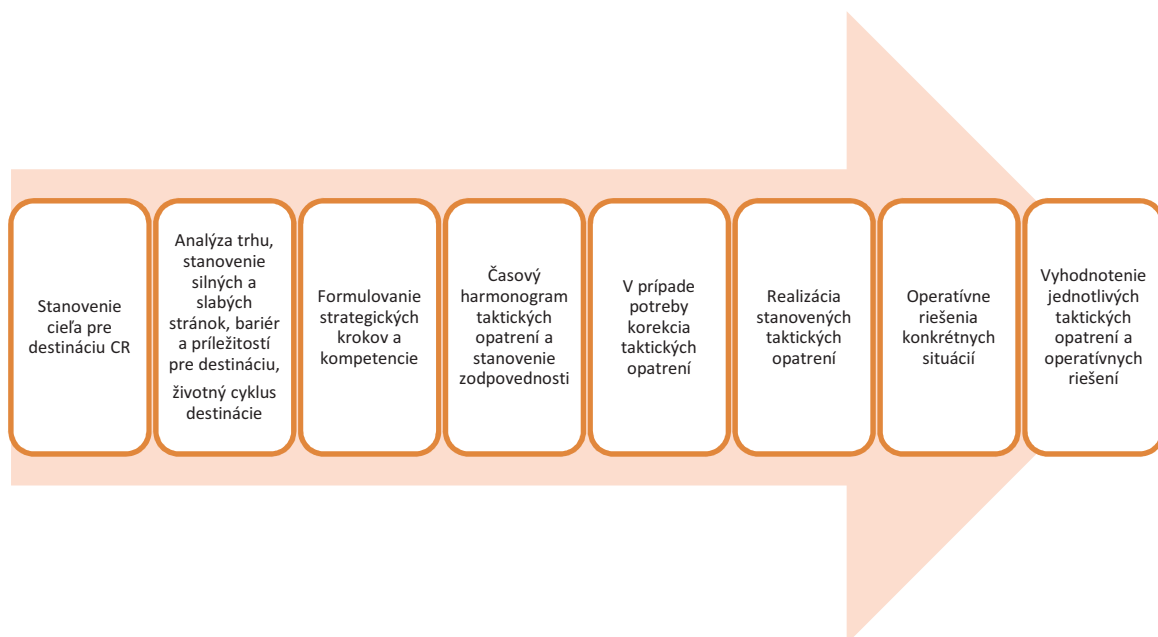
Stanovenie cieľa pre destináciu CR

Analýza trhu, stanovenie silných a slabých stránok, bariér a príležitostí pre destináciu,

životný cyklus destinácie

Formulovanie strategických krokov a kompetencie

Časový harmonogram taktických opatrení a stanovenie zodpovednosti

V prípade potreby korekcia taktických opatrení

Realizácia stanovených taktických opatrení

Operatívne riešenia konkrétnych situácií

Vyhodnotenie jednotlivých taktických opatrení a operatívnych riešení